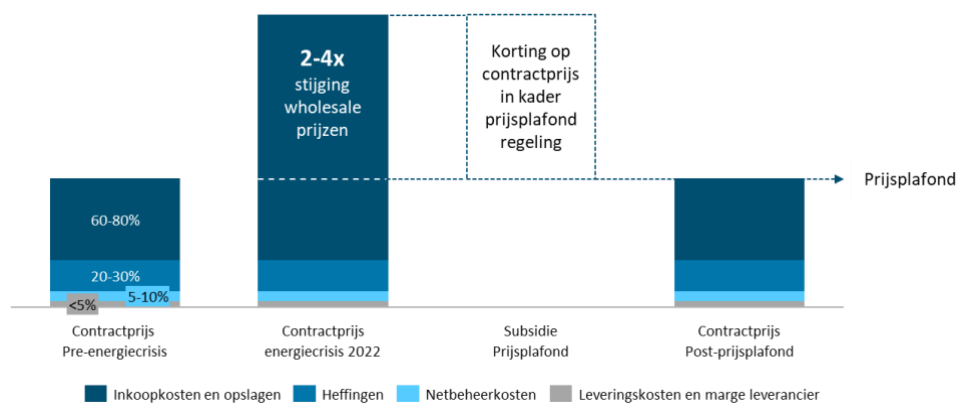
2-4x stijging wholesale prijzen

Korting op contractprijs in kader prijsplafond regeling

Prijsplafond

60-80%

20-30%

<5%

5-10%

Contractprijs Pre-energiecrisis

Contractprijs energiecrisis 2022

Subsidie Prijsplafond

Contractprijs Post-prijsplafond

Inkoopkosten en opslagen
Heffingen
Netbeheerkosten
Leveringskosten en marge leverancier